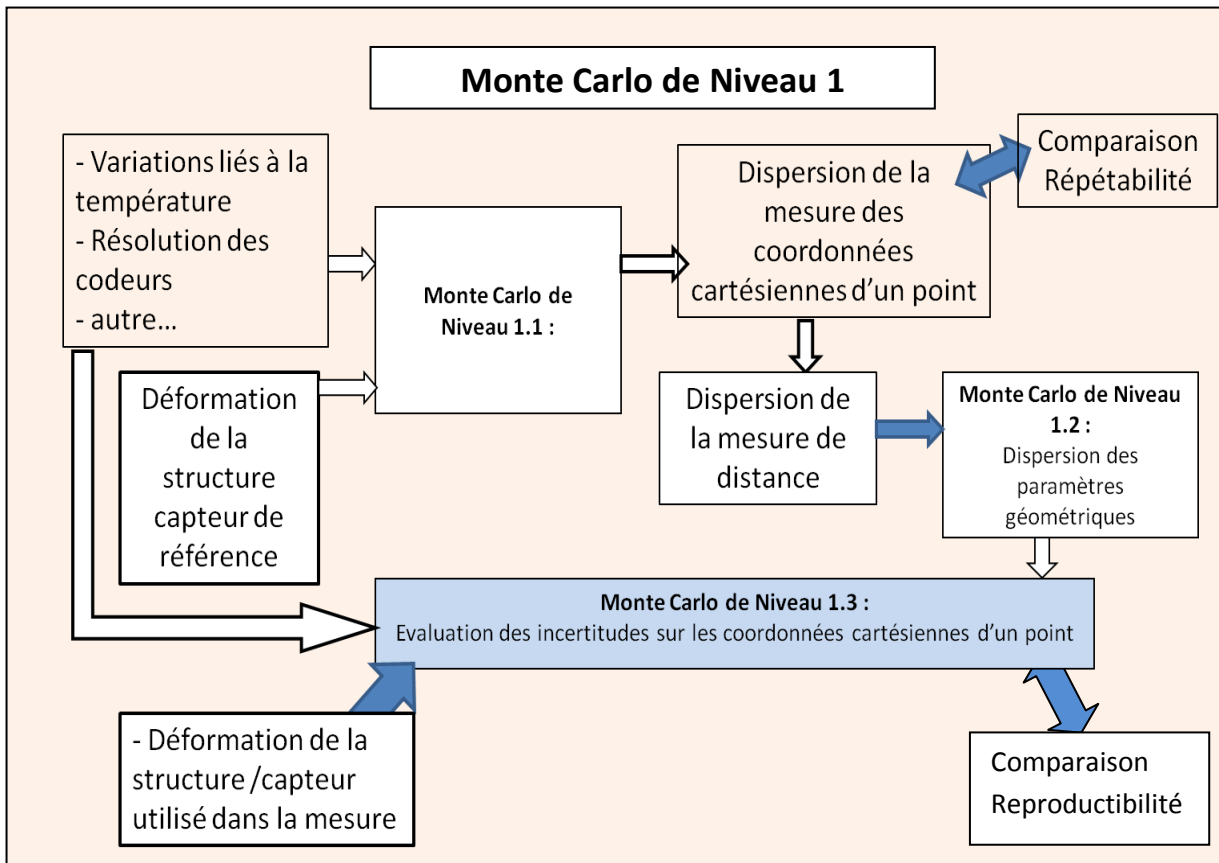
Monte Carlo de Niveau 1

- Variations liés à la température
- Résolution des codeurs
- autre…

Déformation de la structure capteur de référence

Monte Carlo de Niveau 1.1 :

Dispersion de la mesure des coordonnées cartésiennes d'un point

Comparaison Répétabilité

Dispersion de la mesure de distance

Monte Carlo de Niveau 1.2 :
Dispersion des paramètres géométriques

Monte Carlo de Niveau 1.3 :
Evaluation des incertitudes sur les coordonnées cartésiennes d'un point

- Déformation de la structure /capteur utilisé dans la mesure

Comparaison Reproductibilité